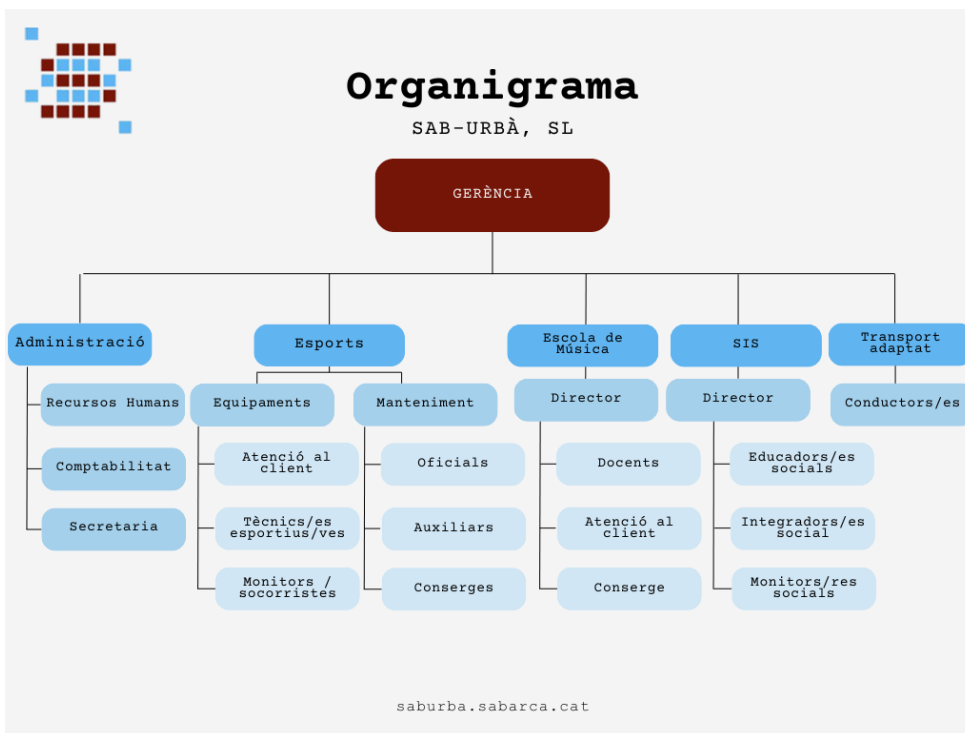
Organigrama

SAB-URBÀ, SL

GERÈNCIA

Administració

Recursos Humans

Comptabilitat

Secretaria

Esports

Equipaments

Atenció al client

Tècnics/es esportius/ves

Monitors / socorristes

Manteniment

Oficials

Auxiliars

Conserges

Escola de Música

Director

Docents

Atenció al client

Conserge

SIS

Director

Educadors/es socials

Integradors/es social

Monitors/res socials

Transport adaptat

Conductors/es

saburba.sabarca.cat